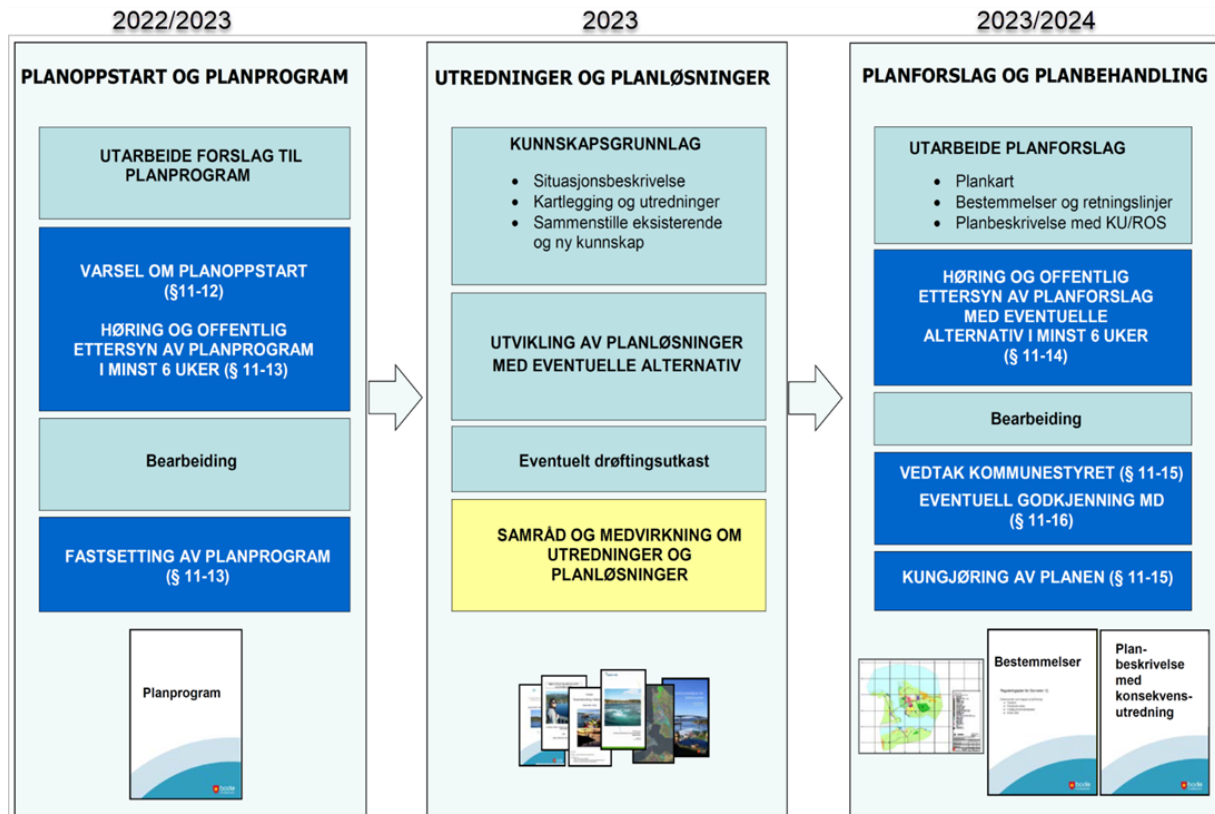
2022/2023

PLANOPPSTART OG PLANPROGRAM

UTARBEIDE FORSLAG TIL PLANPROGRAM

VARSEL OM PLANOPPSTART (§11-12)

HØRING OG OFFENTLIG ETTERSYN AV PLANPROGRAM I MINST 6 UKER (§ 11-13)

Bearbeiding

FASTSETTING AV PLANPROGRAM (§ 11-13)

Planprogram

2023

UTREDNINGER OG PLANLØSNINGER

KUNNSKAPSGRUNNLAG

- Situasjonsbeskrivelse
- Kartlegging og utredninger
- Sammenstille eksisterende og ny kunnskap

UTVIKLING AV PLANLØSNINGER MED EVENTUELLE ALTERNATIV

Eventuelt drøftingsutkast

SAMRÅD OG MEDVIRKNING OM UTREDNINGER OG PLANLØSNINGER

2023/2024

PLANFORSLAG OG PLANBEHANDLING

UTARBEIDE PLANFORSLAG

- Plankart
- Bestemmelser og retningslinjer
- Planbeskrivelse med KU/ROS

HØRING OG OFFENTLIG ETTERSYN AV PLANFORSLAG MED EVENTUELLE ALTERNATIV I MINST 6 UKER (§ 11-14)

Bearbeiding

VEDTAK KOMMUNESTYRET (§ 11-15)

EVENTUELL GODKJENNING MD (§ 11-16)

KUNGJØRING AV PLANEN (§ 11-15)

Bestemmelser

Plan-beskrivelse med konsekvens-utredning